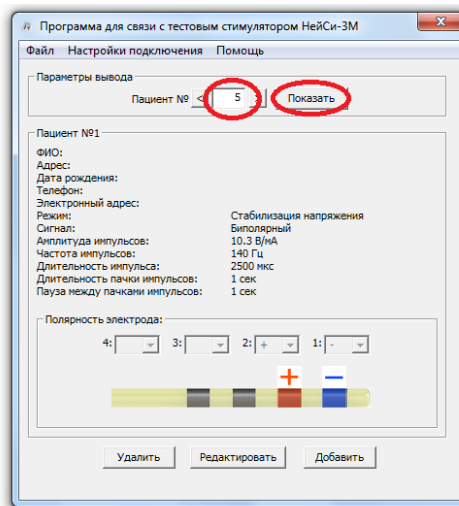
Программа для связи с тестовым стимулятором НейСи-3М

Файл Настройки подключения Помощь

Параметры вывода

Пациент № < 5 > Показать

Пациент №1

ФИО:
Адрес:
Дата рождения:
Телефон:
Электронный адрес:

| | |
|---|---|
| Режим: | Стабилизация напряжения |
| Сигнал: | Биполярный |
| Амплитуда импульсов: | 10.3 В/мА |
| Частота импульсов: | 140 Гц |
| Длительность импульса: | 2500 мкс |
| Длительность пачки импульсов: | 1 сек |
| Пауза между пачками импульсов: | 1 сек |

Полярность электрода:

4: 3: 2: + 1: -

+ —

Удалить Редактировать Добавить